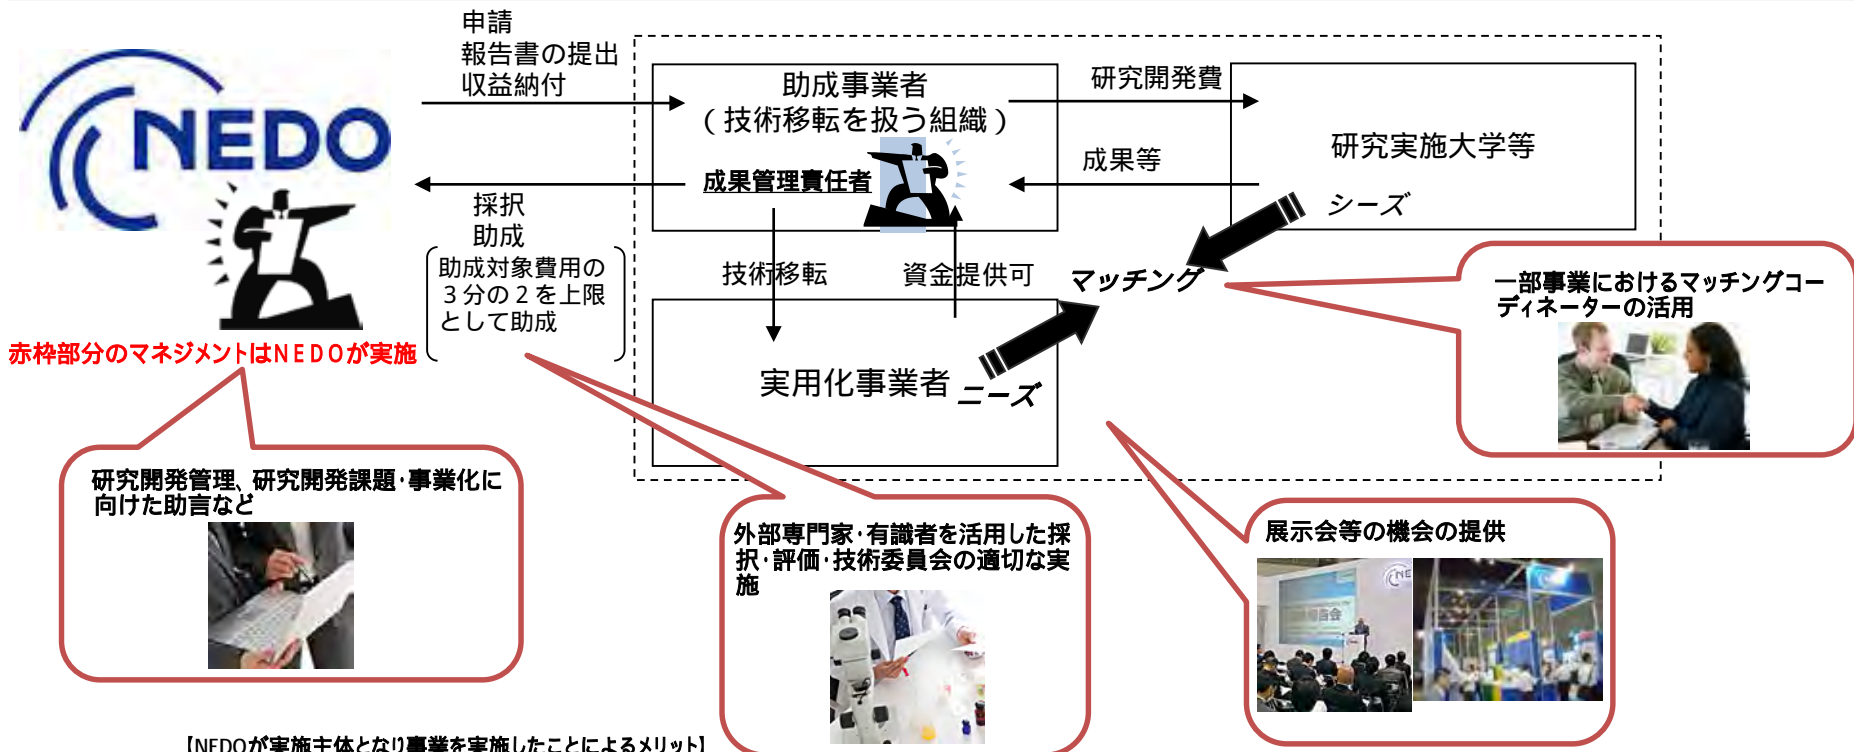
NEDO

申請
報告書の提出
収益納付

助成事業者
（技術移転を扱う組織）

研究開発費

研究実施大学等

成果等

成果管理責任者

シーズ

採択
助成

助成対象費用の３分の２を上限として助成

技術移転

資金提供可

マッチング

一部事業におけるマッチングコーディネーターの活用

実用化事業者

ニーズ

赤枠部分のマネジメントはＮＥＤＯが実施

研究開発管理、研究開発課題・事業化に向けた助言など

外部専門家・有識者を活用した採択・評価・技術委員会の適切な実施

展示会等の機会の提供

【NEDOが実施主体となり事業を実施したことによるメリット】